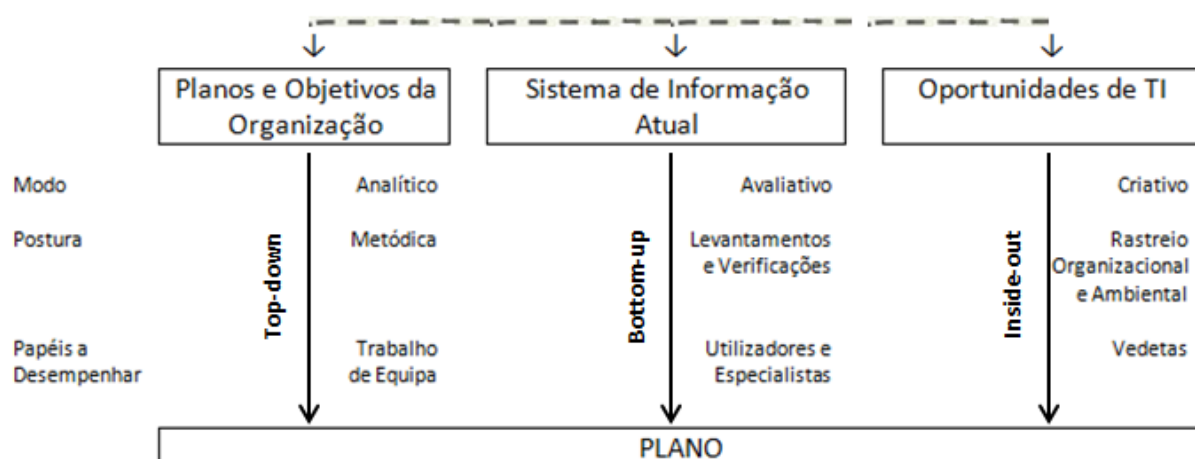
Planos e Objetivos da Organização

Sistema de Informação Atual

Oportunidades de TI

Modo

Postura

Papéis a Desempenhar

Top-down

Analítico

Metódica

Trabalho de Equipa

Bottom-up

Avaliativo

Levantamentos e Verificações

Utilizadores e Especialistas

Inside-out

Criativo

Rastreio Organizacional e Ambiental

Vedetas

PLANO